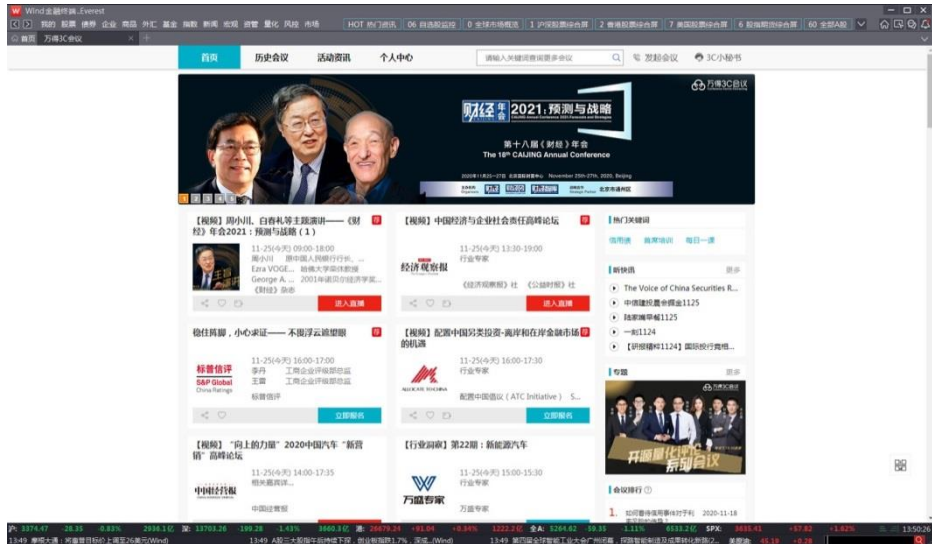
Wind金融终端 Everest
我的 股票 债券 企业 商品 外汇 基金 指数 新闻 宏观 资管 量化 风控 市场
HOT 热门资讯 | 06 自选股监控 | 0 全球市场概况 | 1 沪深股票综合屏 | 2 香港股票综合屏 | 7 美国股票综合屏 | 6 股指期货综合屏 | 60 全部A股
首页 | 万得3C会议

首页 | 历史会议 | 活动资讯 | 个人中心
请输入关键词搜索更多会议
发起会议 | 3C小秘书

万得3C会议
财经年会 2021：预测与战略
CAIJING Annual Conference 2021 Forecasts and Strategies
第十八届《财经》年会
The 18th CAIJING Annual Conference
2020年11月25—27日 北京国际饭店会议中心 November 25th-27th, 2020, Beijing
1 2 3 4 5

【视频】周小川、白春礼等主题演讲——《财经》年会2021：预测与战略（1）
11-25(今天) 09:00-18:00
周小川 原中国人民银行行长...
Ezra VOGE... 哈佛大学荣休教授
George A. ... 2001年诺贝尔经济学奖...
《财经》杂志
进入直播

【视频】中国经济与企业社会责任高峰论坛
11-25(今天) 13:30-19:00
行业专家
经济观察报
《经济观察报》社 《公益时报》社
进入直播

热门关键词
信用债 商業培训 每日一课

听快讯 更多
The Voice of China Securities R...
中德建投黄金课堂1125
陆家嘴早餐1125
一刻1124
【研报精粹1124】国际投行青睐...

稳住阵脚，小心求证—— 不畏浮云遮望眼
11-25(今天) 16:00-17:00
李丹 工商企业评级部总监
王茜 工商企业评级部总监
标普信评
S&P Global China Ratings
标普信评
立即报名

【视频】配置中国另类投资-离岸和在岸金融市场的机遇
11-25(今天) 16:00-17:30
行业专家
ALLOCATE TO CHINA
配置中国倡议（ATC Initiative） S...
立即报名

专题
万得3C会议
开源量化评论 系列会议

【视频】"向上的力量" 2020中国汽车"新营销"高峰论坛
11-25(今天) 14:00-17:35
相关嘉宾演讲...
中国经营报
中国经营报

【行业洞察】第22期：新能源汽车
11-25(今天) 15:00-15:30
行业专家
万店专家
万得专家

会议排行
1. 如何看待信用事件对于利... 2020-11-18

沪: 3374.47 -28.35 -0.83% 2936.1亿 深: 13703.26 -199.28 -1.43% 3860.3亿 创: 2679.24 +91.04 +0.34% 1222.2亿 全A: 5264.62 -59.35 -1.11% 6533.2亿 SPX: 3635.41 +57.82 +1.62%
13:49 摩根大通：将雷普目标价上调至26美元(Wind) 13:49 A股三大指数午后持续下探，创业板指跌1.7%，深成...(Wind) 13:49 第四届全球智能制造大会广州开幕，探路智能制造及成果转化新路(2... 美原油 45.18 -0.28
13:50:26